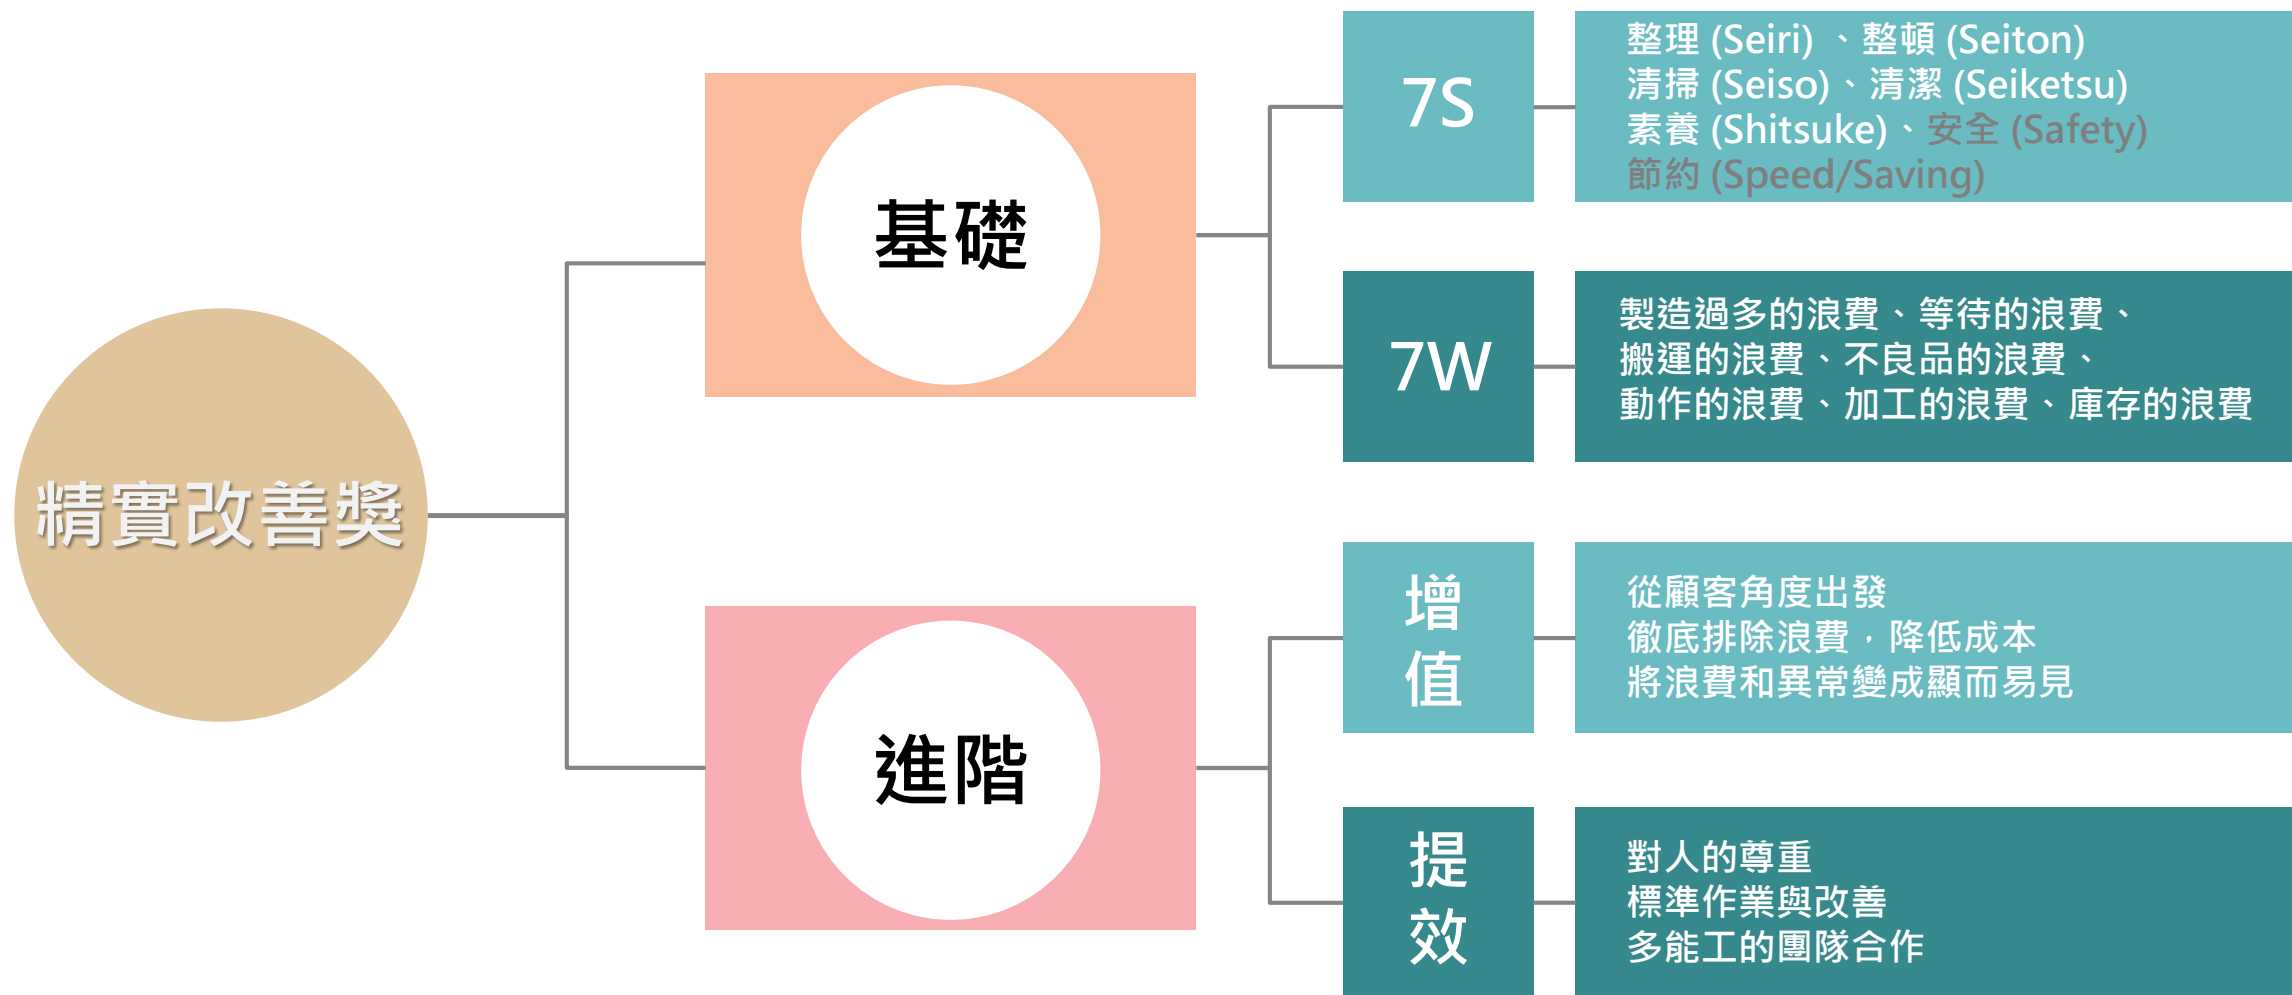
精實改善獎

基礎

7S

整理 (Seiri) 、整頓 (Seiton)
清掃 (Seiso)、清潔 (Seiketsu)
素養 (Shitsuke)、安全 (Safety)
節約 (Speed/Saving)

7W

製造過多的浪費、等待的浪費、
搬運的浪費、不良品的浪費、
動作的浪費、加工的浪費、庫存的浪費

進階

增值

從顧客角度出發
徹底排除浪費，降低成本
將浪費和異常變成顯而易見

提效

對人的尊重
標準作業與改善
多能工的團隊合作